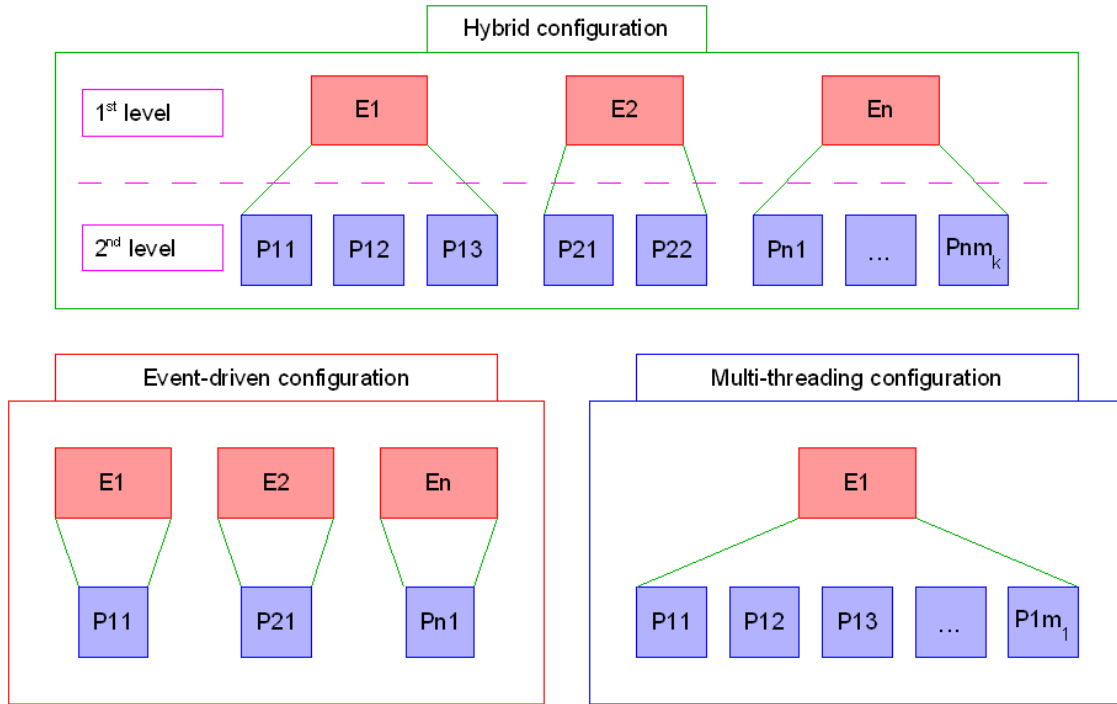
Hybrid configuration

1$^{st}$ level

E1

E2

En

2$^{nd}$ level

P11

P12

P13

P21

P22

Pn1

…

Pnm$_k$

Event-driven configuration

E1

E2

En

P11

P21

Pn1

Multi-threading configuration

E1

P11

P12

P13

…

P1m$_1$